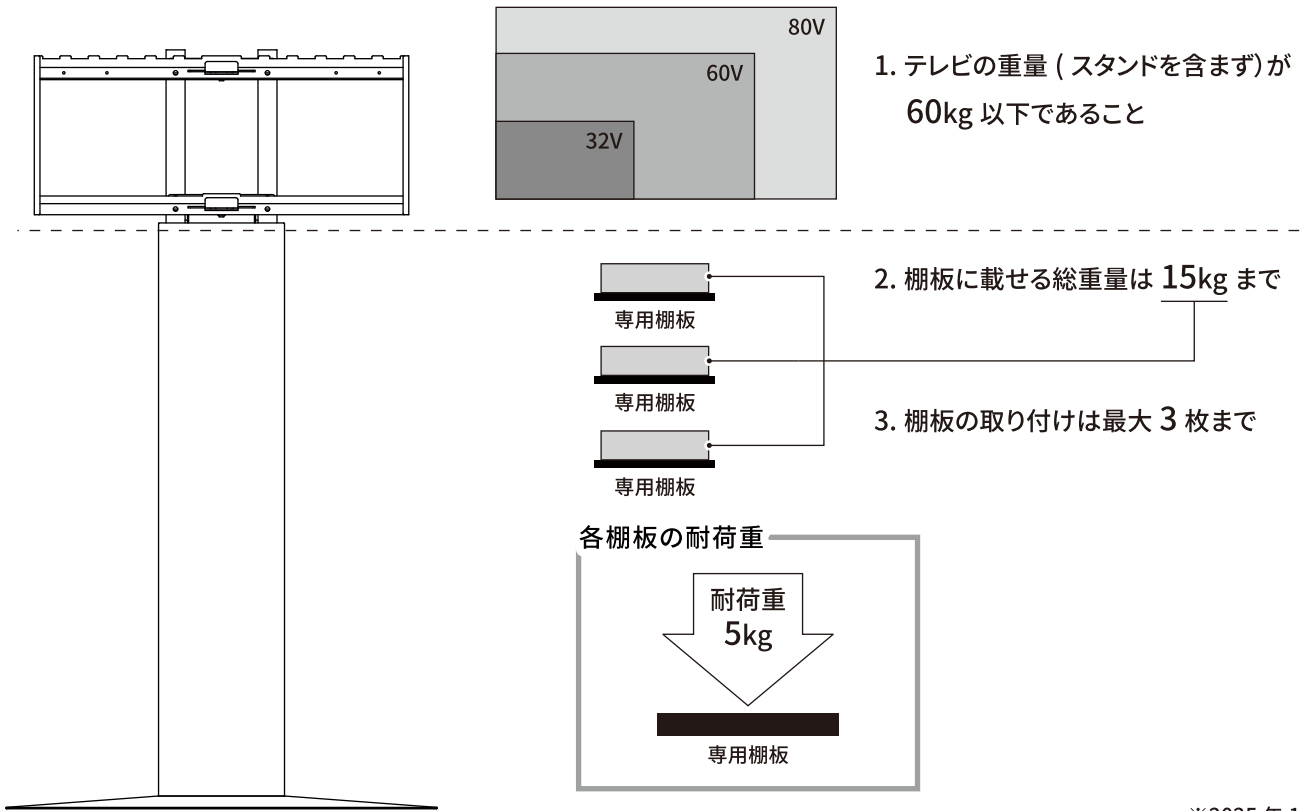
80V

60V

32V

1. テレビの重量 ( スタンドを含まず) が 60kg 以下であること

専用棚板

専用棚板

専用棚板

2. 棚板に載せる総重量は 15kg まで

3. 棚板の取り付けは最大 3 枚まで

各棚板の耐荷重

耐荷重 5kg

専用棚板

※2025 年 1 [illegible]